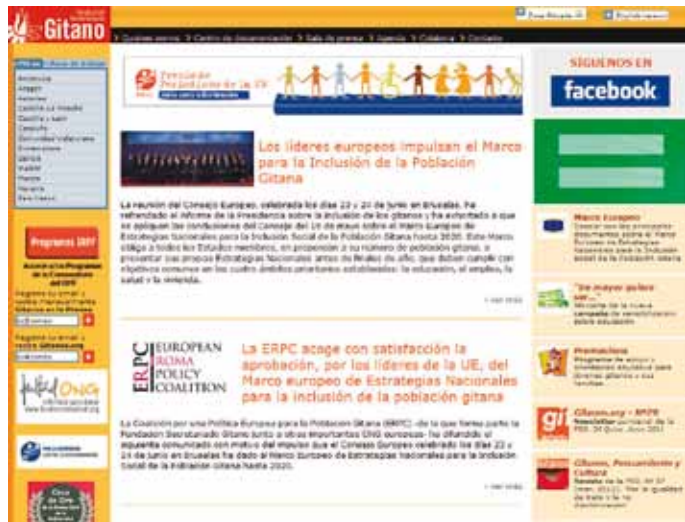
Gitano

› Quiénes somos › Centro de documentación › Sala de prensa › Agencia › Colabora › Contacto

SÍGUENOS EN
facebook

Presidencia Española de la UE

Andalucía
Aragón
Asturias
Castilla La Mancha
Castilla y León
Cataluña
Comunidad Valenciana
Extremadura
Galicia
Madrid
Murcia
Navarra
País Vasco

Programas 2011

Los líderes europeos impulsan el Marco para la Inclusión de la Población Gitana

La reunión del Consejo Europeo, celebrada los días 23 y 24 de junio en Bruselas, ha refrendado el informe de la Presidencia sobre la inclusión de los gitanos y ha exhortado a que se apliquen las conclusiones del Consejo del 19 de mayo sobre el Marco Europeo de Estrategias Nacionales para la Inclusión Social de la Población Gitana hasta 2020. Este Marco obliga a todos los Estados miembros, en proporción a su número de población gitana, a presentar sus propias Estrategias Nacionales antes de finales de año, que deben cumplir con objetivos comunes en los cuatro ámbitos prioritarios establecidos: la educación, el empleo, la salud y la vivienda.

› ver más

ERPC EUROPEAN ROMA POLICY COALITION

La ERPC acoge con satisfacción la aprobación, por los líderes de la UE, del Marco europeo de Estrategias Nacionales para la inclusión de la población gitana

La Coalición por una Política Europea para la Población Gitana (ERPC) -de la que forma parte la Fundación Secretariado Gitano junto a otras importantes ONG europeas- ha difundido el siguiente comunicado con motivo del impulso que el Consejo Europeo celebrado los días 23 y 24 de junio en Bruselas ha dado al Marco europeo de Estrategias Nacionales para la Inclusión Gitana hasta 2020.

› ver más

Marco Europeo

"De mayor quiero ser..."

Gitanos.org - BPFR

Gitanos, Pensamiento y Cultura

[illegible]